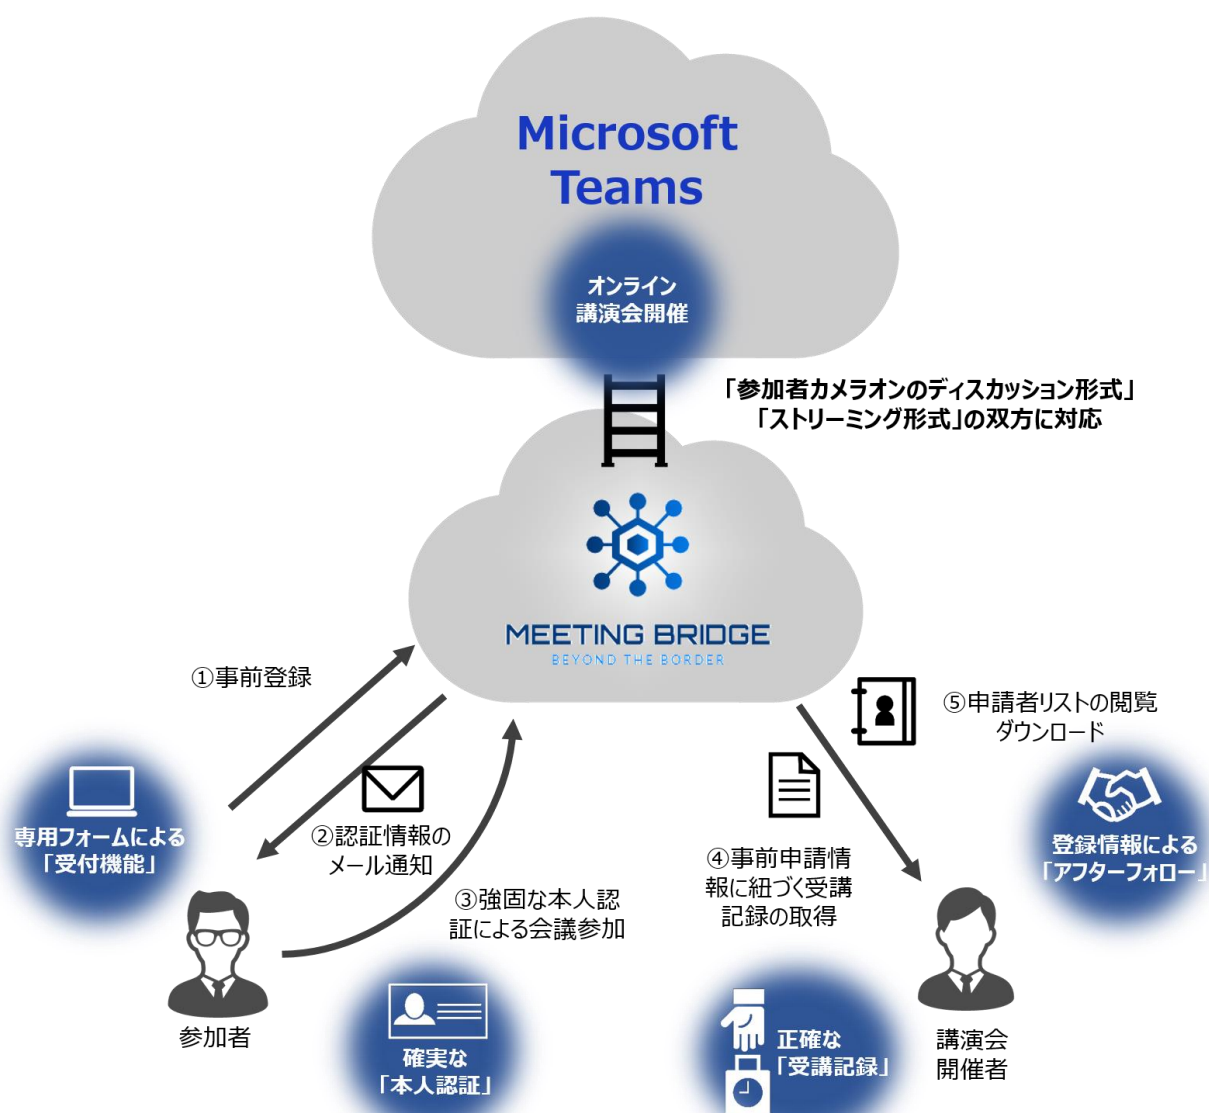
Microsoft Teams

オンライン
講演会開催

「参加者カメラオンのディスカッション形式」
「ストリーミング形式」の双方に対応

MEETING BRIDGE
BEYOND THE BORDER

①事前登録

②認証情報のメール通知

③強固な本人認証による会議参加

④事前申請情報に紐づく受講記録の取得

⑤申請者リストの閲覧
ダウンロード

専用フォームによる
「受付機能」

参加者

確実な
「本人認証」

正確な
「受講記録」

講演会
開催者

登録情報による
「アフターフォロー」